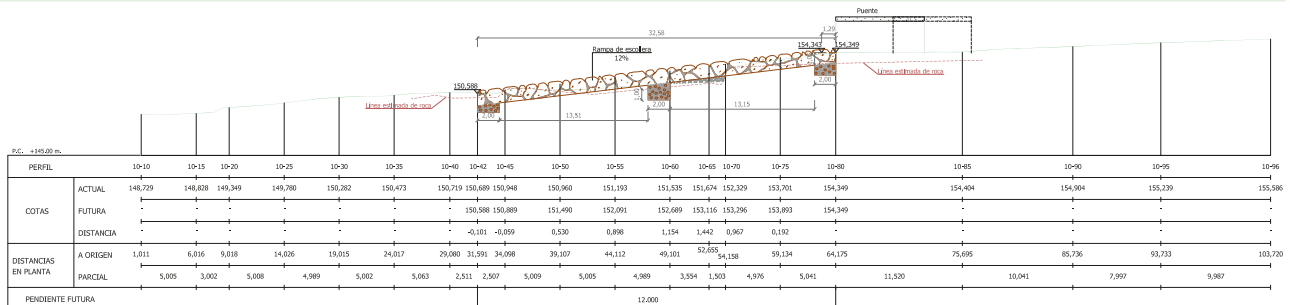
Puente

32,58

1,29

Rampa de escollera
12%

154,343 154,349

150,588

Línea estimada de roca

Línea estimada de roca

1,00

2,00

2,00

13,51

13,15

2,00

P.C. +145,00 m.

| PERFIL | | 10-10 | 10-15 | 10-20 | 10-25 | 10-30 | 10-35 | 10-40 | 10-42 | 10-45 | 10-50 | 10-55 | 10-60 | 10-65 | 10-70 | 10-75 | 10-80 | 10-85 | 10-90 | 10-95 | 10-96 |
|---|---|---|---|---|---|---|---|---|---|---|---|---|---|---|---|---|---|---|---|---|---|
| COTAS | ACTUAL | 148,729 | 148,828 | 149,349 | 149,780 | 150,282 | 150,473 | 150,719 | 150,689 | 150,948 | 150,960 | 151,193 | 151,535 | 151,674 | 152,329 | 153,701 | 154,349 | 154,404 | 154,904 | 155,239 | 155,586 |
| | FUTURA | - | - | - | - | - | - | - | 150,588 | 150,889 | 151,490 | 152,091 | 152,689 | 153,116 | 153,296 | 153,893 | 154,349 | | | | |
| | DISTANCIA | - | - | - | - | - | - | - | -0,101 | -0,059 | 0,530 | 0,898 | 1,154 | 1,442 | 0,967 | 0,192 | - | | | | |
| DISTANCIAS EN PLANTA | A ORIGEN | 1,011 | 6,016 | 9,018 | 14,026 | 19,015 | 24,017 | 29,080 | 31,591 | 34,098 | 39,107 | 44,112 | 49,101 | 52,655 | 54,158 | 59,134 | 64,175 | 75,695 | 85,736 | 93,733 | 103,720 |
| | PARCIAL | 5,005 | 3,002 | 5,008 | 4,989 | 5,002 | 5,063 | 2,511 | 2,507 | 5,009 | 5,005 | 4,989 | 3,554 | 1,503 | 4,976 | 5,041 | 11,520 | 10,041 | 7,997 | 9,987 | |

PENDIENTE FUTURA 12.000